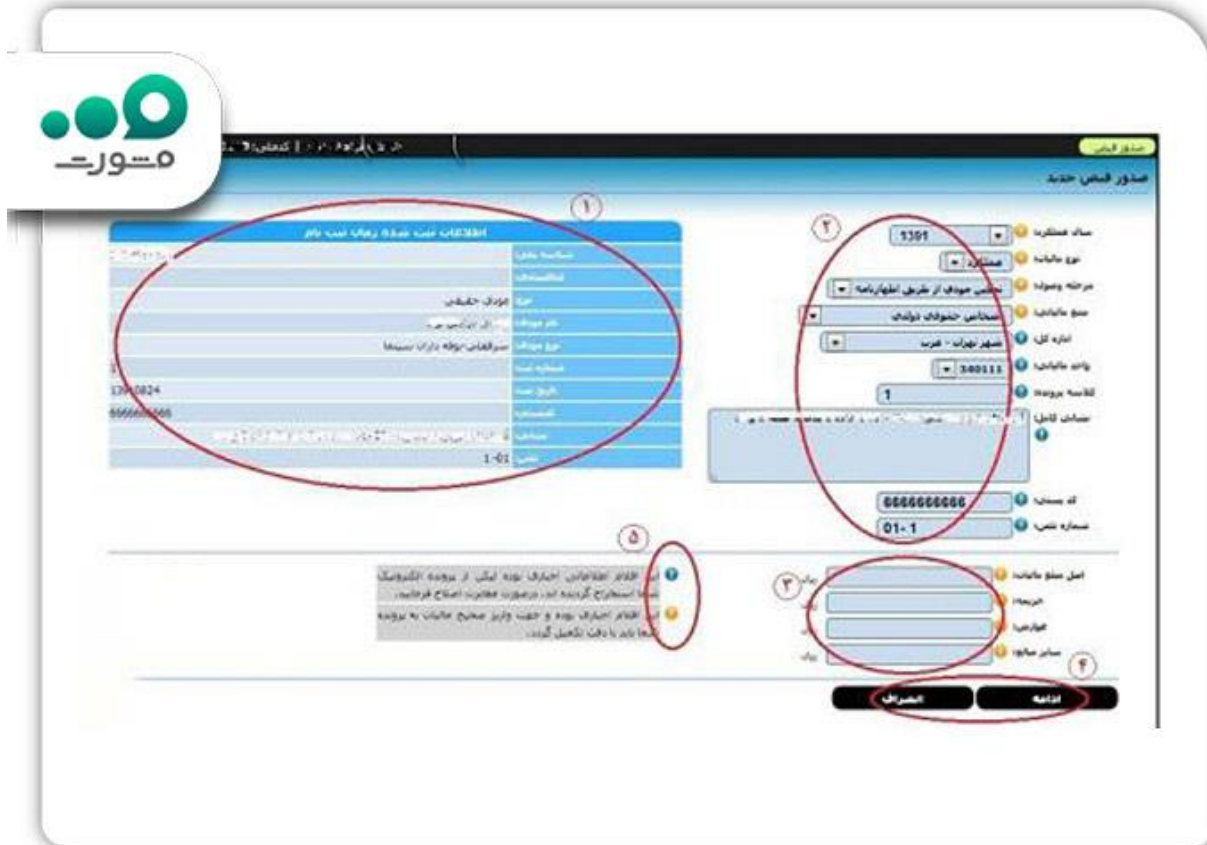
مشورت

صدور قبض

صدور قبض جدید

۱

اطلاعات ثبت شده ریال ثبت نام

شناسه ملی:
کدا قتصادی:
نوع: مودی حقیقی
نام مودی:
نوع مودی: سرافعالیت دوله دارات سیستم
شماره ثبت:
تاریخ ثبت: 1390824
کدپستی: 6666666666
نشانی:
تلفن: 1-01

۲

سال عملکرد: 1391
نوع مالیات: عملکرد
مرحله وصول: تشخیص مودی از طریق اظهارنامه
منبع مالیاتی: اشخاص حقوقی دولتی
اداره کل: شهر تهران - غرب
واحد مالیاتی: 340111
کلاسه پرونده: 1
نشانی کامل:
کد پستی: 6666666666
شماره تلفن: 01- 1

۵

این اقلام اطلاعاتی اجباری بوده لیکن از پرونده الکترونیک شما استخراج گردیده اند، درصورت مغایرت اصلاح فرمائید.
این اقلام اجباری بوده و جهت واریز صحیح مالیات به پرونده شما باید با دقت تکمیل گردد.

۳

اصل مبلغ مالیات: ریال
جریمه: ریال
عوارض: ریال
سایر مبالغ: ریال

۴

ادامه
انصراف